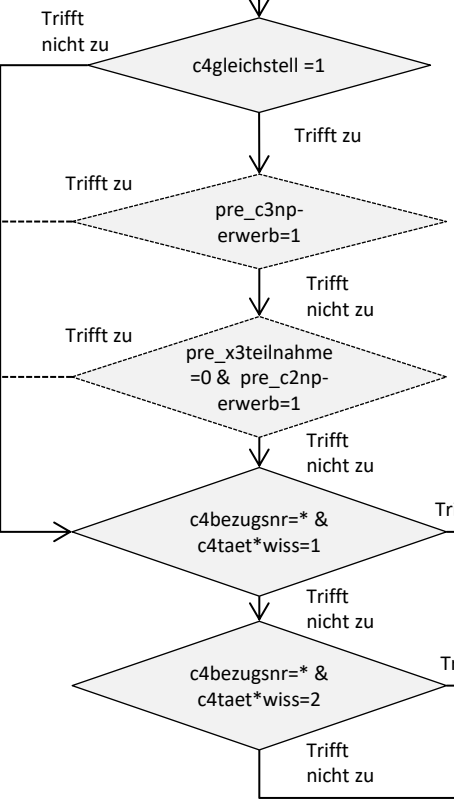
Trifft nicht zu

c4gleichstell =1

Trifft zu

Trifft zu

pre_c3np-erwerb=1

Trifft nicht zu

Trifft zu

pre_x3teilnahme =0 & pre_c2np-erwerb=1

Trifft nicht zu

c4bezugsnr=* & c4taet*wiss=1

Tr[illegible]

Trifft nicht zu

c4bezugsnr=* & c4taet*wiss=2

Tr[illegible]

Trifft nicht zu